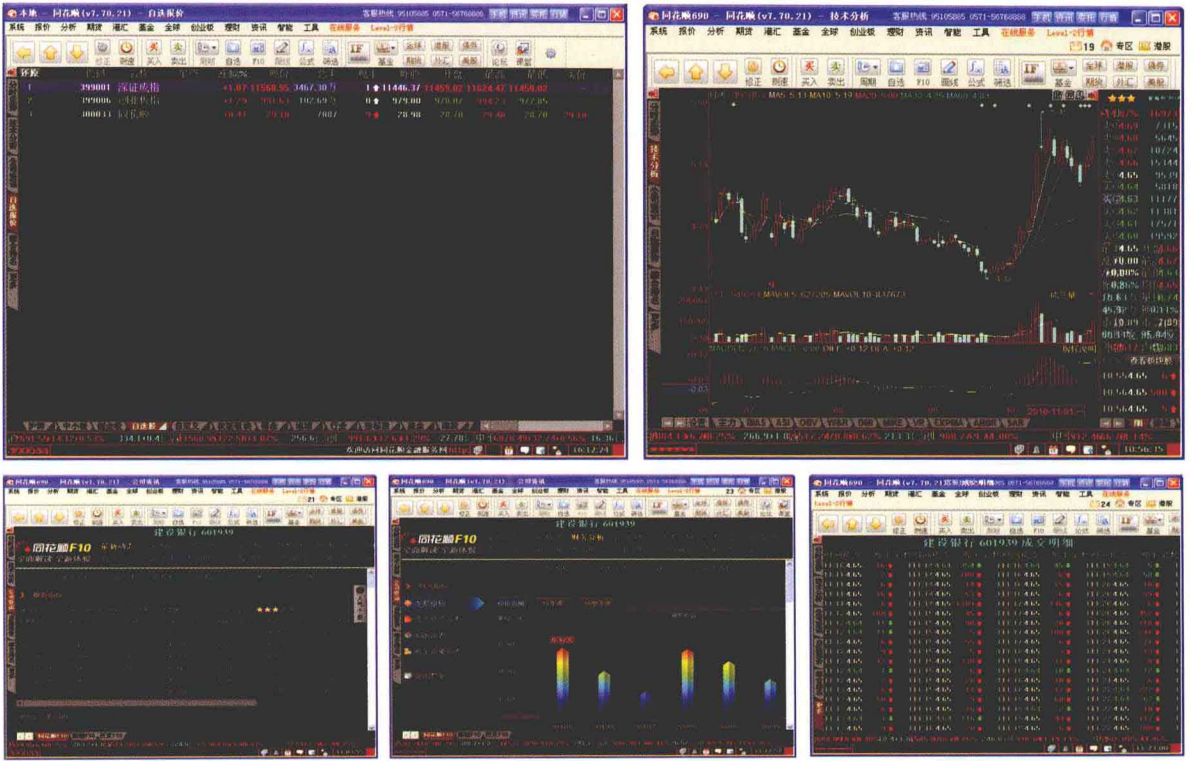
本地 — 同花顺 (v7.70.21) — 自选报价

系统 报价 分析 期货 港汇 基金 全球 创业板 理财 资讯 智能 工具 在线服务 Level-2行情

| 序 | 代码 | 名称 | 涨幅% | 现价 | 总手 | 现手 | 昨收 | 开盘 | 最高 | 最低 |
|---|---|---|---|---|---|---|---|---|---|---|
| 1 | 399001 | 深证成指 | +1.07 | 11568.95 | 3467.30万 | 1 | 11446.37 | 11459.02 | 11624.47 | 11459.02 |
| 2 | 399006 | 创业板指 | +1.79 | | | 0 | 979.80 | 979.80 | | 977.85 |
| 3 | 300033 | 同花顺 | | | | | 28.98 | 28.78 | | 28.78 |

同花顺690 — 同花顺 (v7.70.21) — 技术分析

系统 报价 分析 期货 港汇 基金 全球 创业板 理财 资讯 智能 工具 在线服务 Level-2行情

专区 港股

技术分析

2010-11-01

建设银行 601939

同花顺F10

建设银行 601939

同花顺F10

建设银行 601939 成交明细